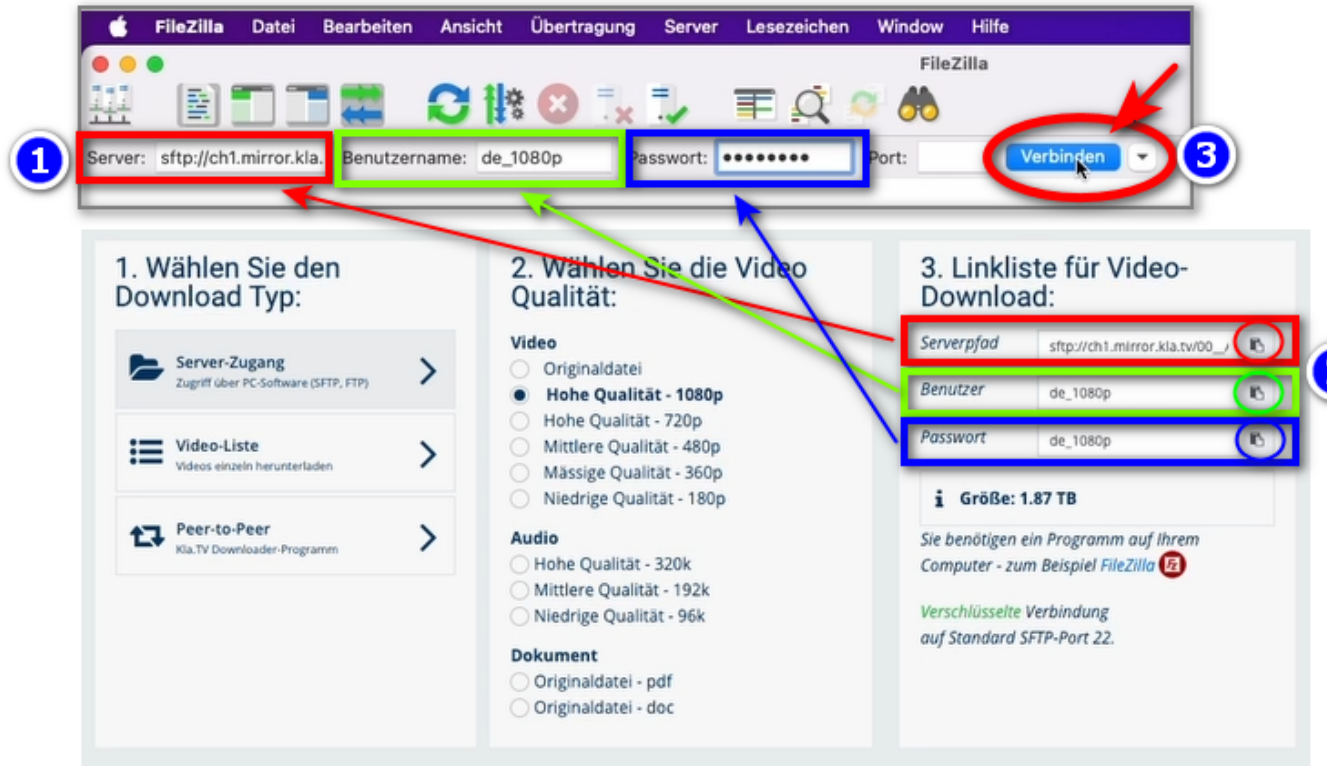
FileZilla Datei Bearbeiten Ansicht Übertragung Server Lesezeichen Window Hilfe

FileZilla

1

Server: sftp://ch1.mirror.kla.

Benutzername: de_1080p

Passwort: •••••••••

Port:

Verbinden

3

1. Wählen Sie den Download Typ:

Server-Zugang
Zugriff über PC-Software (SFTP, FTP)

Video-Liste
Videos einzeln herunterladen

Peer-to-Peer
Kla.TV Downloader-Programm

2. Wählen Sie die Video Qualität:

Video
Originaldatei
Hohe Qualität - 1080p
Hohe Qualität - 720p
Mittlere Qualität - 480p
Mässige Qualität - 360p
Niedrige Qualität - 180p

Audio
Hohe Qualität - 320k
Mittlere Qualität - 192k
Niedrige Qualität - 96k

Dokument
Originaldatei - pdf
Originaldatei - doc

3. Linkliste für Video-Download:

| Serverpfad | sftp://ch1.mirror.kla.tv/00_ |
|---|---|
| Benutzer | de_1080p |
| Passwort | de_1080p |

Größe: 1.87 TB

Sie benötigen ein Programm auf Ihrem Computer - zum Beispiel FileZilla

Verschlüsselte Verbindung auf Standard SFTP-Port 22.